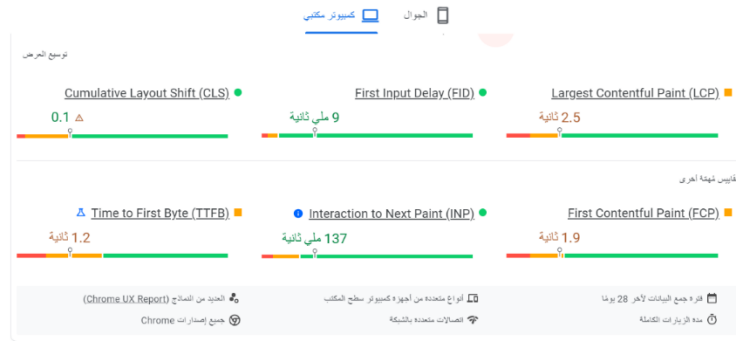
الجوال كمبيوتر مكتبي

توسيع العرض

Largest Contentful Paint (LCP)
2.5 ثانية

First Input Delay (FID)
9 ملي ثانية

Cumulative Layout Shift (CLS)
0.1

مقاييس مهمة أخرى

First Contentful Paint (FCP)
1.9 ثانية

Interaction to Next Paint (INP)
137 ملي ثانية

Time to First Byte (TTFB)
1.2 ثانية

فترة جمع البيانات لآخر 28 يومًا
أنواع متعددة من أجهزة كمبيوتر سطح المكتب
العديد من النماذج (Chrome UX Report)

مدة الزيارات الكاملة
اتصالات متعددة بالشبكة
جميع إصدارات Chrome